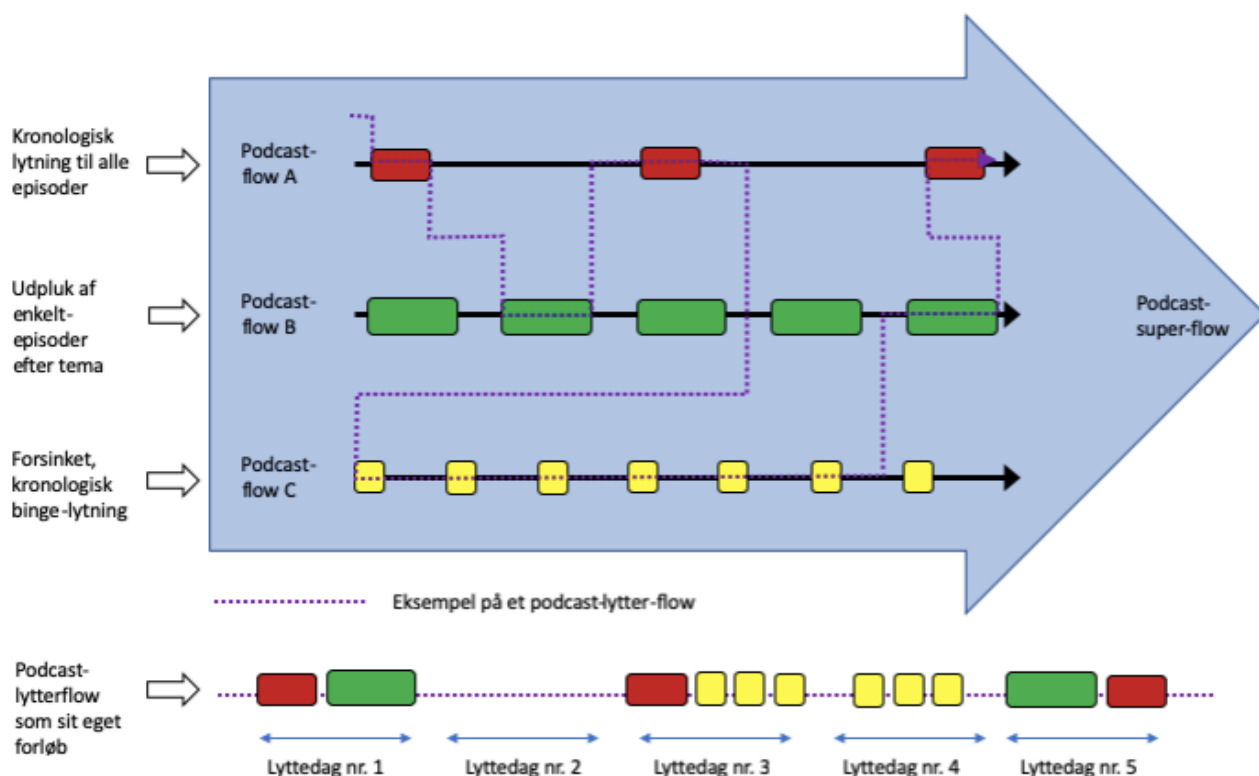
Kronologisk lytning til alle episoder

Podcast-flow A

Udpluk af enkelt-episoder efter tema

Podcast-flow B

Podcast-super-flow

Forsinket, kronologisk binge-lytning

Podcast-flow C

Eksempel på et podcast-lytter-flow

Podcast-lytterflow som sit eget forløb

Lyttedag nr. 1

Lyttedag nr. 2

Lyttedag nr. 3

Lyttedag nr. 4

Lyttedag nr. 5